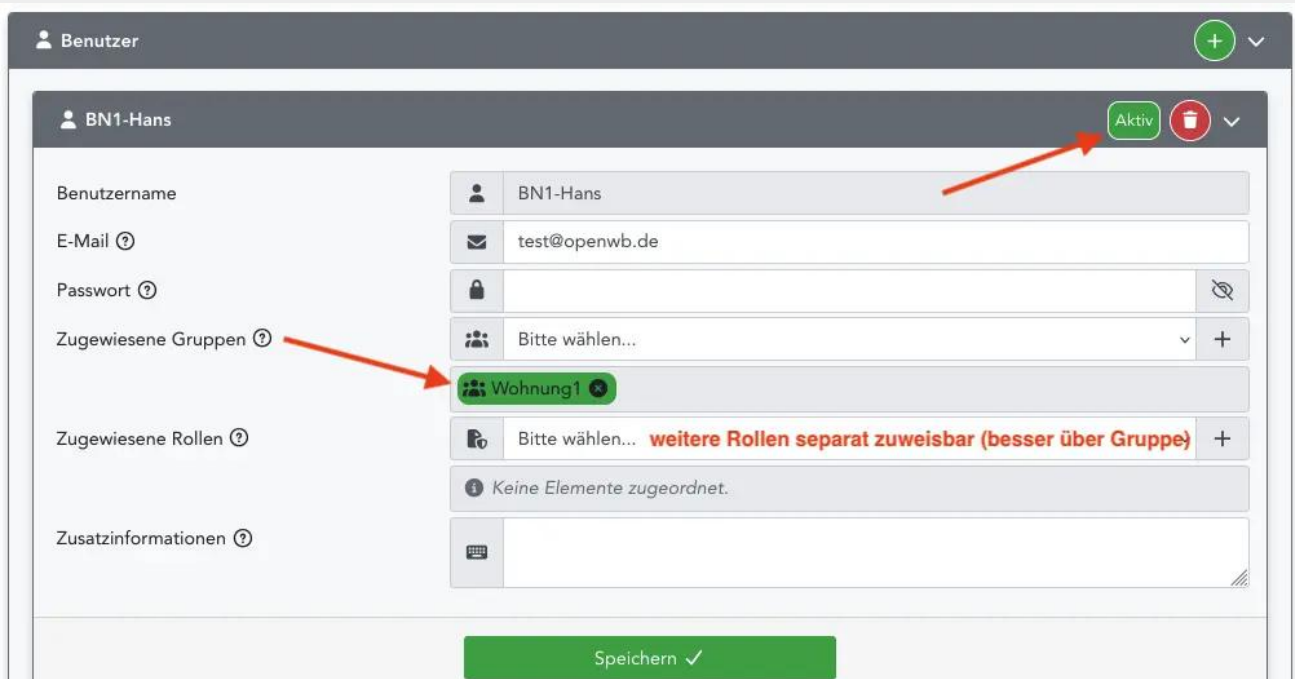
Benutzer

BN1-Hans

Aktiv

Benutzername | BN1-Hans

E-Mail ⓘ | test@openwb.de

Passwort ⓘ

Zugewiesene Gruppen ⓘ | Bitte wählen...

Wohnung1

Zugewiesene Rollen ⓘ | Bitte wählen... weitere Rollen separat zuweisbar (besser über Gruppe)

Keine Elemente zugeordnet.

Zusatzinformationen ⓘ

Speichern ✓